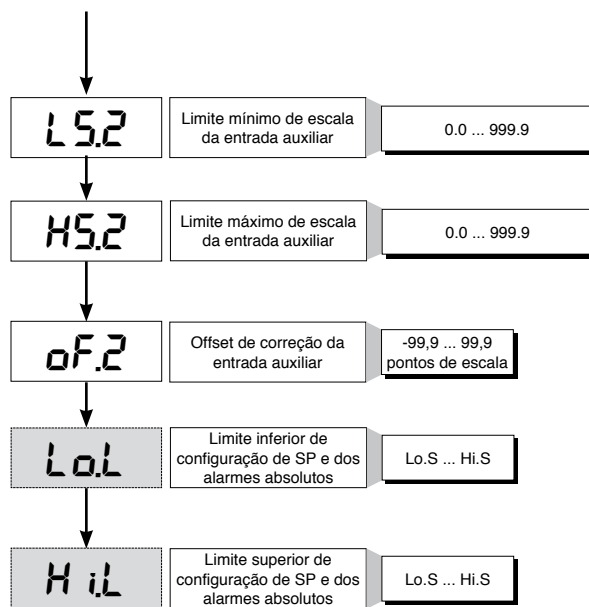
L5.2

Limite mínimo de escala da entrada auxiliar

0.0 ... 999.9

H5.2

Limite máximo de escala da entrada auxiliar

0.0 ... 999.9

oF.2

Offset de correção da entrada auxiliar

-99,9 ... 99,9 pontos de escala

Lo.L

Limite inferior de configuração de SP e dos alarmes absolutos

Lo.S ... Hi.S

H i.L

Limite superior de configuração de SP e dos alarmes absolutos

Lo.S ... Hi.S